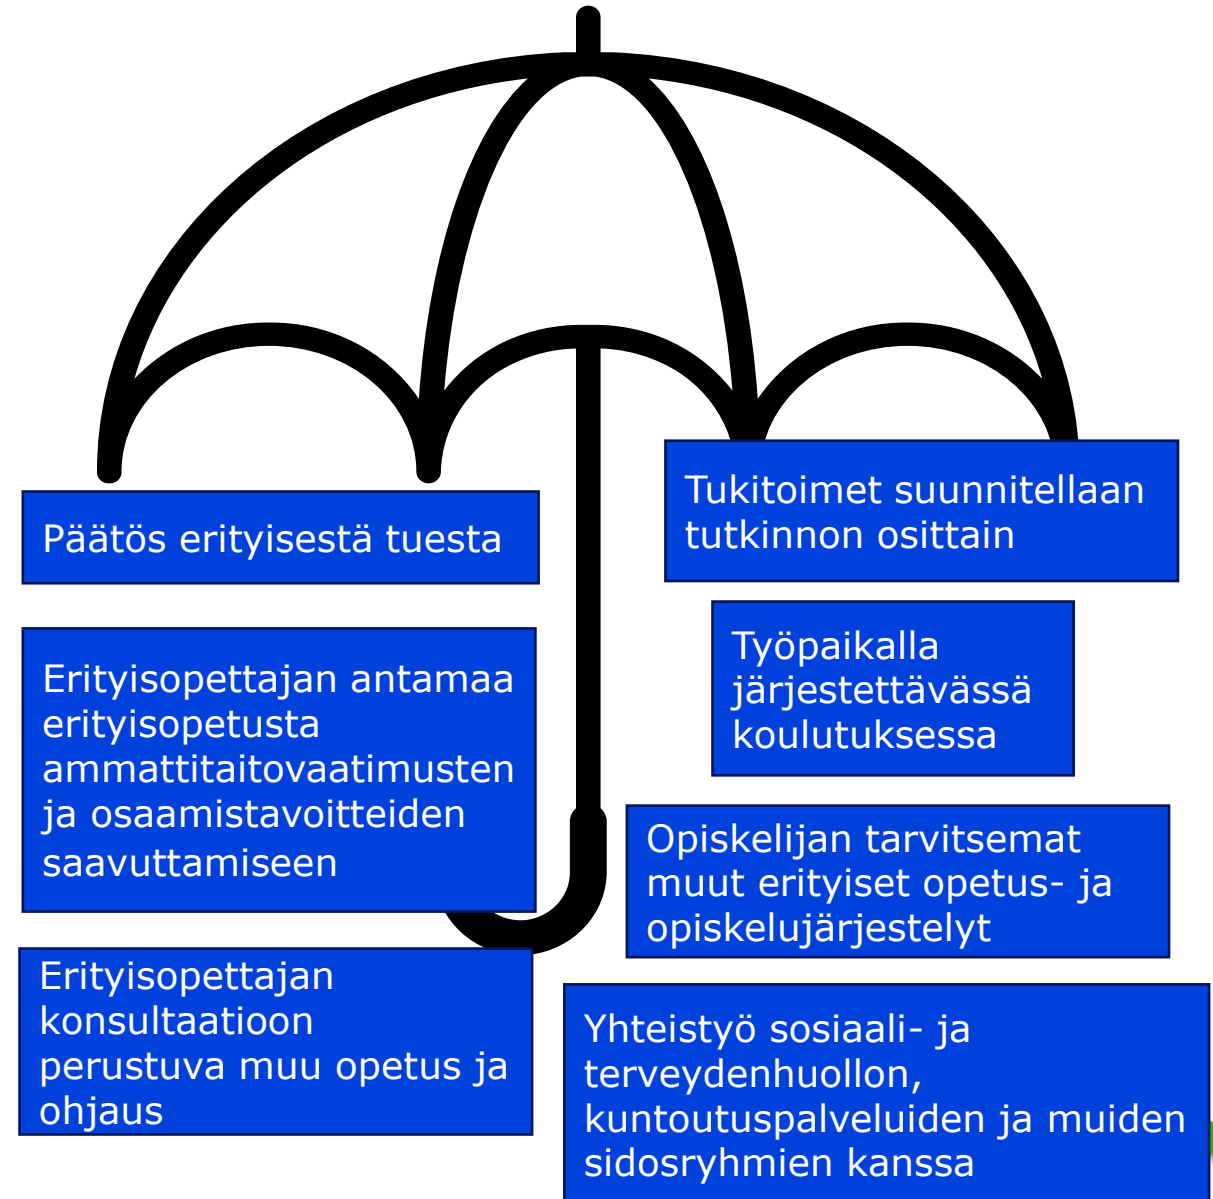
Päätös erityisestä tuesta

Tukitoimet suunnitellaan tutkinnon osittain

Erityisopettajan antamaa erityisopetusta ammattitaitovaatimusten ja osaamistavoitteiden saavuttamiseen

Työpaikalla järjestettävässä koulutuksessa

Opiskelijan tarvitsemat muut erityiset opetus- ja opiskelujärjestelyt

Erityisopettajan konsultaatioon perustuva muu opetus ja ohjaus

Yhteistyö sosiaali- ja terveydenhuollon, kuntoutuspalveluiden ja muiden sidosryhmien kanssa